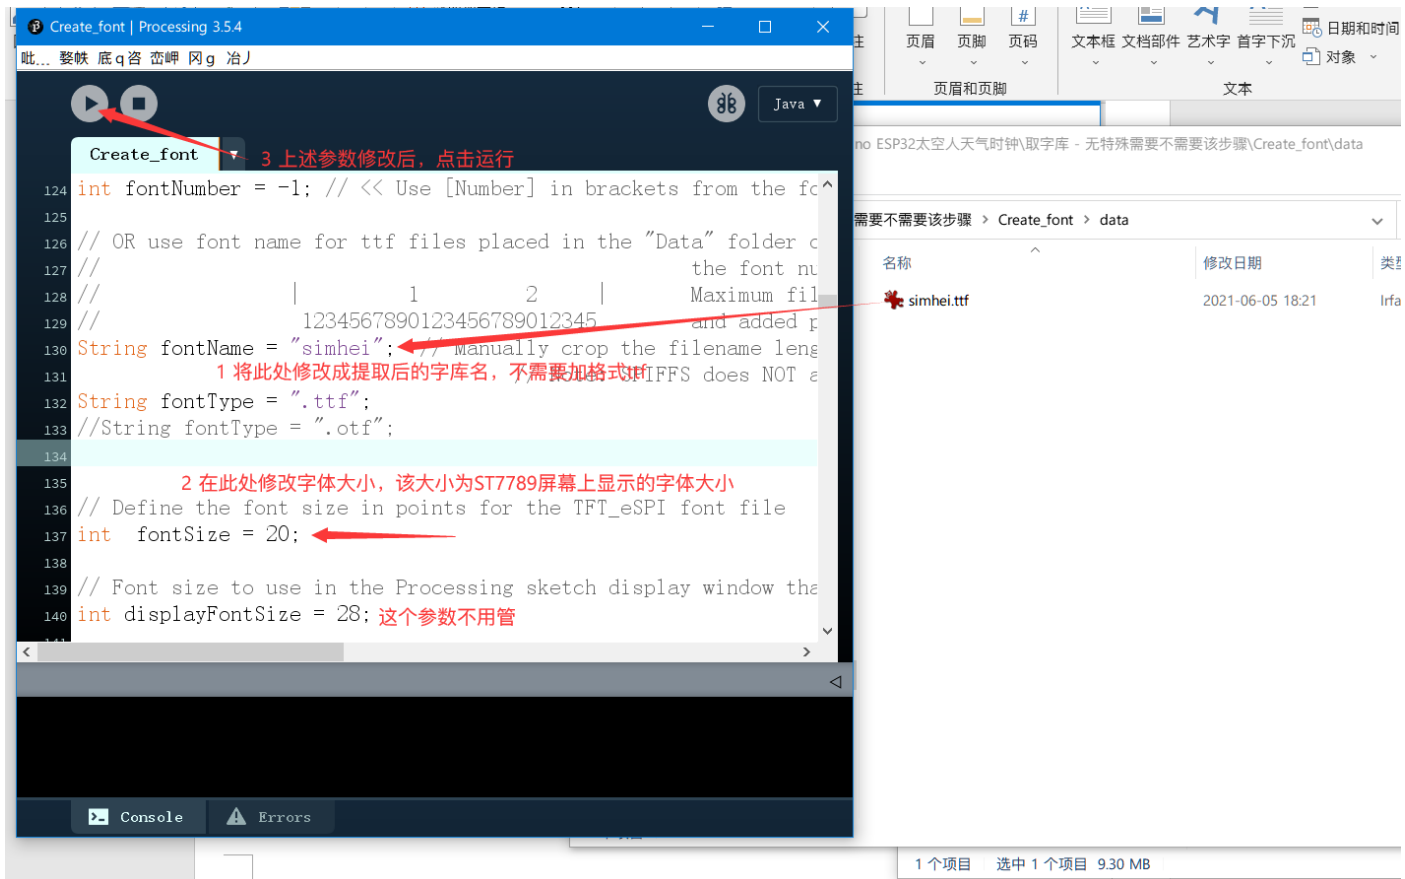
Create_font | Processing 3.5.4

吡... 婺帙 底q咨 峦岬 冈g 冶丿

Java ▼

Create_font

3 上述参数修改后，点击运行

124 int fontNumber = -1; // << Use [Number] in brackets from the fo
125
126 // OR use font name for ttf files placed in the "Data" folder c
127 //                                                   the font nu
128 //                    |          1          2     |      Maximum fil
129 //                    123456789012345678901234 5          and added p
130 String fontName = "simhei"; // Manually crop the filename leng
131                                                  FFS does NOT a
1 将此处修改成提取后的字库名，不需要加格式ttf
132 String fontType = ".ttf";
133 //String fontType = ".otf";
134
135
2 在此处修改字体大小，该大小为ST7789屏幕上显示的字体大小
136 // Define the font size in points for the TFT_eSPI font file
137 int  fontSize = 20;
138
139 // Font size to use in the Processing sketch display window tha
140 int displayFontSize = 28; 这个参数不用管

Console   Errors

页眉 页脚 页码 页眉和页脚
文本框 文档部件 艺术字 首字下沉 日期和时间 对象 文本

no ESP32太空人天气时钟\取字库 - 无特殊需要不需要该步骤\Create_font\data

需要不需要该步骤 > Create_font > data

名称 修改日期 类型

simhei.ttf 2021-06-05 18:21 Irfa

1 个项目 选中 1 个项目 9.30 MB